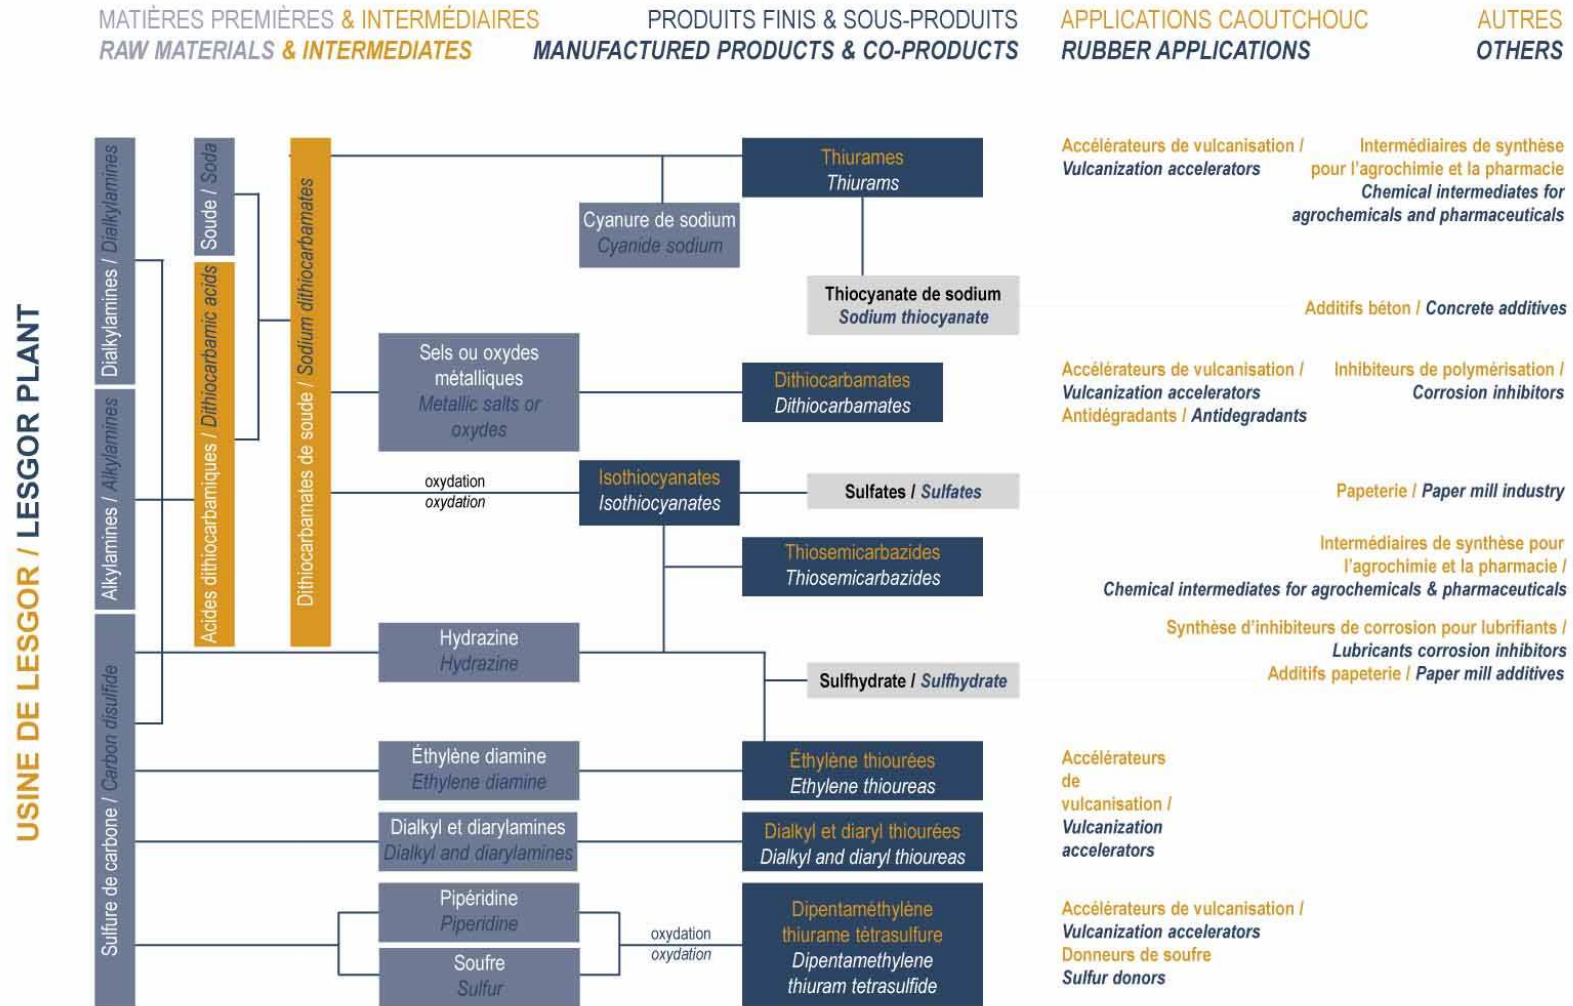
MATIÈRES PREMIÈRES & INTERMÉDIAIRES
RAW MATERIALS & INTERMEDIATES

PRODUITS FINIS & SOUS-PRODUITS
MANUFACTURED PRODUCTS & CO-PRODUCTS

APPLICATIONS CAOUTCHOUC
RUBBER APPLICATIONS

AUTRES
OTHERS

USINE DE LESGOR / LESGOR PLANT

Dialkylamines / Dialkylamines

Alkylamines / Alkylamines

Sulfure de carbone / Carbon disulfide

Soude / Soda

Acides dithiocarbamiques / Dithiocarbamic acids

Dithiocarbamates de soude / Sodium dithiocarbamates

Cyanure de sodium
Cyanide sodium

Sels ou oxydes métalliques
Metallic salts or oxydes

oxydation
oxydation

Hydrazine
Hydrazine

Éthylène diamine
Ethylene diamine

Dialkyl et diarylamines
Dialkyl and diarylamines

Pipéridine
Piperidine

Soufre
Sulfur

oxydation
oxydation

Thiurames
Thiurams

Thiocyanate de sodium
Sodium thiocyanate

Dithiocarbamates
Dithiocarbamates

Isothiocyanates
Isothiocyanates

Sulfates / Sulfates

Thiosemicarbazides
Thiosemicarbazides

Sulfhydrate / Sulfhydrate

Éthylène thiourées
Ethylene thioureas

Dialkyl et diaryl thiourées
Dialkyl and diaryl thioureas

Dipentaméthylène thiurame tétrasulfure
Dipentamethylene thiuram tetrasulfide

Accélérateurs de vulcanisation / Vulcanization accelerators

Intermédiaires de synthèse pour l'agrochimie et la pharmacie
Chemical intermediates for agrochemicals and pharmaceuticals

Additifs béton / Concrete additives

Accélérateurs de vulcanisation / Vulcanization accelerators
Antidégradants / Antidegradants

Inhibiteurs de polymérisation / Corrosion inhibitors

Papeterie / Paper mill industry

Intermédiaires de synthèse pour l'agrochimie et la pharmacie / Chemical intermediates for agrochemicals & pharmaceuticals

Synthèse d'inhibiteurs de corrosion pour lubrifiants / Lubricants corrosion inhibitors
Additifs papeterie / Paper mill additives

Accélérateurs de vulcanisation / Vulcanization accelerators

Accélérateurs de vulcanisation / Vulcanization accelerators
Donneurs de soufre
Sulfur donors